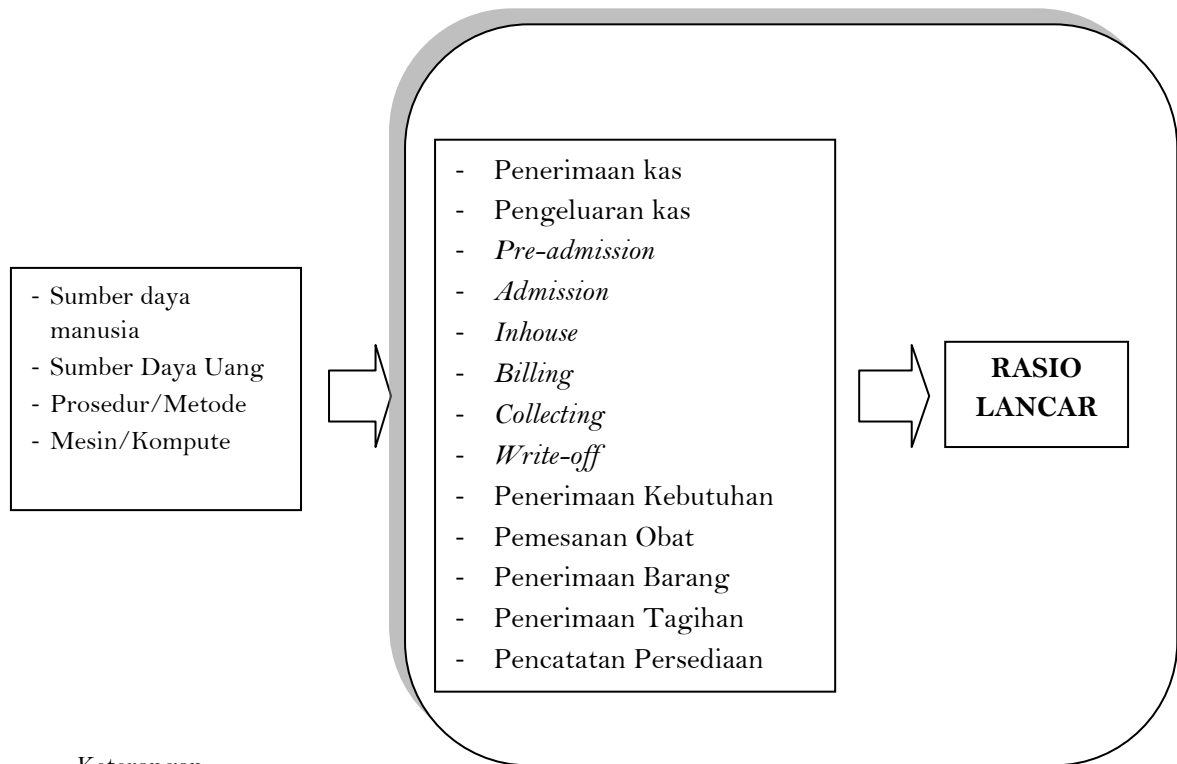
- Sumber daya manusia
- Sumber Daya Uang
- Prosedur/Metode
- Mesin/Kompute

- Penerimaan kas
- Pengeluaran kas
- *Pre-admission*
- *Admission*
- *Inhouse*
- *Billing*
- *Collecting*
- *Write-off*
- Penerimaan Kebutuhan
- Pemesanan Obat
- Penerimaan Barang
- Penerimaan Tagihan
- Pencatatan Persediaan

**RASIO LANCAR**

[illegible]